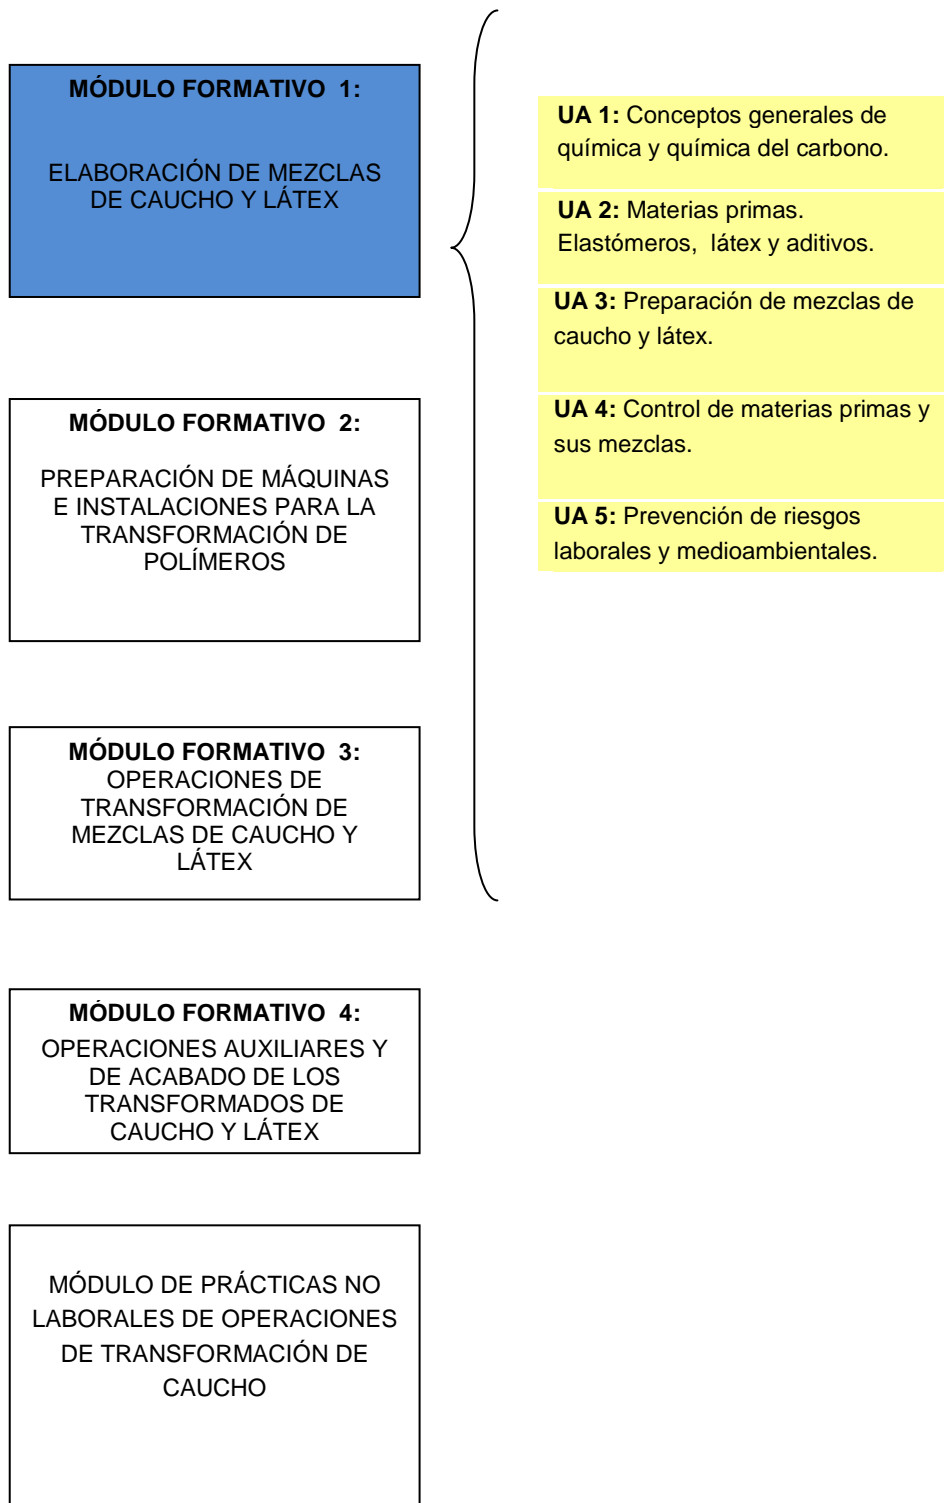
MÓDULO FORMATIVO 1:

ELABORACIÓN DE MEZCLAS DE CAUCHO Y LÁTEX

UA 1: Conceptos generales de química y química del carbono.

UA 2: Materias primas. Elastómeros, látex y aditivos.

UA 3: Preparación de mezclas de caucho y látex.

UA 4: Control de materias primas y sus mezclas.

UA 5: Prevención de riesgos laborales y medioambientales.

MÓDULO FORMATIVO 2:

PREPARACIÓN DE MÁQUINAS E INSTALACIONES PARA LA TRANSFORMACIÓN DE POLÍMEROS

MÓDULO FORMATIVO 3:
OPERACIONES DE TRANSFORMACIÓN DE MEZCLAS DE CAUCHO Y LÁTEX

MÓDULO FORMATIVO 4:
OPERACIONES AUXILIARES Y DE ACABADO DE LOS TRANSFORMADOS DE CAUCHO Y LÁTEX

MÓDULO DE PRÁCTICAS NO LABORALES DE OPERACIONES DE TRANSFORMACIÓN DE CAUCHO